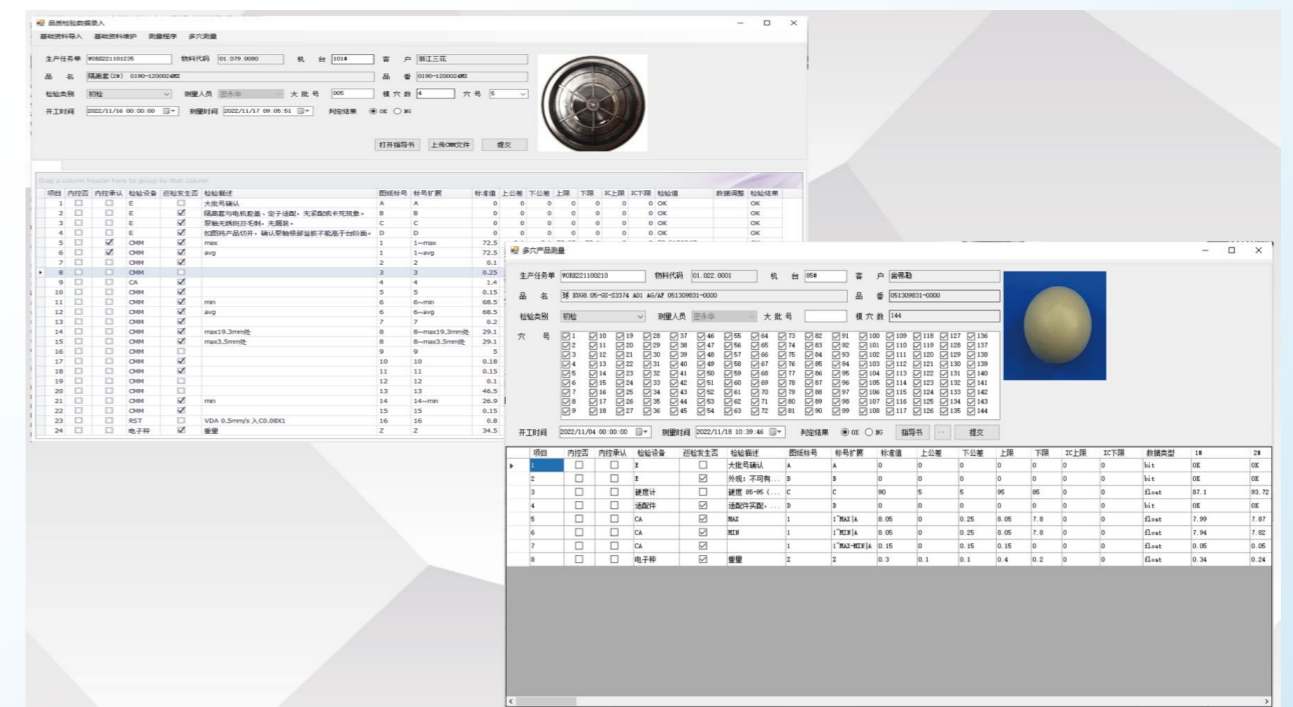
品质检验数据录入

基础资料导入　基础资料维护　测量程序　多穴测量

生产任务单 WOB2211101235　物料代码 01.079.0080　机台 101#　客户 浙江三花

品名 隔磁套(2#) 0190-120002\*R1　品番 0190-120002\*R1

检验类别 初检　测量人员 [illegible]　大批号 005　模穴数 4　穴号 5

开工时间 2022/11/16 00:00:00　测量时间 2022/11/17 09:05:51　判定结果 ◉ OK ○ NG

打开指导书　上传CMM文件　提交

Drag a column header here to group by that column

| 项目 | 内控否 | 内控承认 | 检验设备 | 巡检发生否 | 检验描述 | 图纸标号 | 标号扩展 | 标准值 | 上公差 | 下公差 | 上限 | 下限 | IC上限 | IC下限 | 检验值 | 数据调整 | 检验结果 |
|---|---|---|---|---|---|---|---|---|---|---|---|---|---|---|---|---|---|
| 1 | ☐ | ☐ | E | ☐ | 大批号确认 | A | A | 0 | 0 | 0 | 0 | 0 | 0 | 0 | OK | | OK |
| 2 | ☐ | ☐ | E | ☑ | 隔磁套与电机配套，定子适配，无紧配或卡死现象。 | B | B | 0 | 0 | 0 | 0 | 0 | 0 | 0 | OK | | OK |
| 3 | ☐ | ☐ | E | ☑ | 探轴无损伤及毛刺，无翻孔。 | C | C | 0 | 0 | 0 | 0 | 0 | 0 | 0 | OK | | OK |
| 4 | ☐ | ☐ | E | ☑ | 如图纸产品切件，确认探轴根部旋前不能高于台阶面。 | D | D | 0 | 0 | 0 | 0 | 0 | 0 | 0 | OK | | OK |
| 5 | ☐ | ☑ | CMM | ☑ | max | 1 | 1~max | 72.5 | | | | | | | | | |
| 6 | ☐ | ☑ | CMM | ☑ | avg | 1 | 1~avg | 72.5 | | | | | | | | | |
| 7 | ☐ | ☐ | CMM | ☑ | | 2 | 2 | 0.1 | | | | | | | | | |
| 8 | ☐ | ☐ | CMM | ☐ | | 3 | 3 | 0.25 | | | | | | | | | |
| 9 | ☐ | ☐ | CA | ☑ | | 4 | 4 | 1.4 | | | | | | | | | |
| 10 | ☐ | ☐ | CMM | ☑ | | 5 | 5 | 0.15 | | | | | | | | | |
| 11 | ☐ | ☐ | CMM | ☑ | min | 6 | 6~min | 68.5 | | | | | | | | | |
| 12 | ☐ | ☐ | CMM | ☑ | avg | 6 | 6~avg | 68.5 | | | | | | | | | |
| 13 | ☐ | ☐ | CMM | ☑ | | 7 | 7 | 0.2 | | | | | | | | | |
| 14 | ☐ | ☐ | CMM | ☑ | max19.3mm处 | 8 | 8~max19.3mm处 | 29.1 | | | | | | | | | |
| 15 | ☐ | ☐ | CMM | ☑ | max3.5mm处 | 8 | 8~max3.5mm处 | 29.1 | | | | | | | | | |
| 16 | ☐ | ☐ | CMM | ☐ | | 9 | 9 | 5 | | | | | | | | | |
| 17 | ☐ | ☐ | CMM | ☑ | | 10 | 10 | 0.18 | | | | | | | | | |
| 18 | ☐ | ☐ | CMM | ☑ | | 11 | 11 | 0.15 | | | | | | | | | |
| 19 | ☐ | ☐ | CMM | ☐ | | 12 | 12 | 0.1 | | | | | | | | | |
| 20 | ☐ | ☐ | CMM | ☐ | | 13 | 13 | 46.5 | | | | | | | | | |
| 21 | ☐ | ☐ | CMM | ☑ | min | 14 | 14~min | 26.9 | | | | | | | | | |
| 22 | ☐ | ☐ | CMM | ☑ | | 15 | 15 | 0.15 | | | | | | | | | |
| 23 | ☐ | ☐ | RST | ☐ | VDA 0.5mm/s 入,C0.08X1 | 16 | 16 | 0.8 | | | | | | | | | |
| 24 | ☐ | ☐ | 电子秤 | ☑ | 重量 | Z | Z | 34.5 | | | | | | | | | |

多穴产品测量

生产任务单 WOB221100210　物料代码 01.022.0001　机台 85#　客户 金燕勒

品名 球 XD68.05-02-S3374 A01 AG/AF 051309831-0000　品番 051309831-0000

检验类别 初检　测量人员 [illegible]　大批号　模穴数 144

穴号 ☑1 ☑2 ☑3 ☑4 ☑5 ☑6 ☑7 ☑8 ☑9 ☑10 ☑11 ☑12 ☑13 ☑14 ☑15 ☑16 ☑17 ☑18 ☑19 ☑20 ☑21 ☑22 ☑23 ☑24 ☑25 ☑26 ☑27 ☑28 ☑29 ☑30 ☑31 ☑32 ☑33 ☑34 ☑35 ☑36 ☑37 ☑38 ☑39 ☑40 ☑41 ☑42 ☑43 ☑44 ☑45 ☑46 ☑47 ☑48 ☑49 ☑50 ☑51 ☑52 ☑53 ☑54 ☑55 ☑56 ☑57 ☑58 ☑59 ☑60 ☑61 ☑62 ☑63 ☑64 ☑65 ☑66 ☑67 ☑68 ☑69 ☑70 ☑71 ☑72 ☑73 ☑74 ☑75 ☑76 ☑77 ☑78 ☑79 ☑80 ☑81 ☑82 ☑83 ☑84 ☑85 ☑86 ☑87 ☑88 ☑89 ☑90 ☑91 ☑92 ☑93 ☑94 ☑95 ☑96 ☑97 ☑98 ☑99 ☑100 ☑101 ☑102 ☑103 ☑104 ☑105 ☑106 ☑107 ☑108 ☑109 ☑110 ☑111 ☑112 ☑113 ☑114 ☑115 ☑116 ☑117 ☑118 ☑119 ☑120 ☑121 ☑122 ☑123 ☑124 ☑125 ☑126 ☑127 ☑128 ☑129 ☑130 ☑131 ☑132 ☑133 ☑134 ☑135 ☑136 ☑137 ☑138 ☑139 ☑140 ☑141 ☑142 ☑143 ☑144

开工时间 2022/11/04 00:00:00　测量时间 2022/11/18 10:39:46　判定结果 ◉ OK ○ NG　指导书　...　提交

| 项目 | 内控否 | 内控承认 | 检验设备 | 巡检发生否 | 检验描述 | 图纸标号 | 标号扩展 | 标准值 | 上公差 | 下公差 | 上限 | 下限 | IC上限 | IC下限 | 数据类型 | 1# | 2# |
|---|---|---|---|---|---|---|---|---|---|---|---|---|---|---|---|---|---|
| 1 | ☐ | ☐ | E | ☐ | 大批号确认 | A | A | 0 | 0 | 0 | 0 | 0 | 0 | 0 | bit | OK | OK |
| 2 | ☐ | ☐ | E | ☑ | 外观：不可有... | B | B | 0 | 0 | 0 | 0 | 0 | 0 | 0 | bit | OK | OK |
| 3 | ☐ | ☐ | 硬度计 | ☐ | 硬度 85-95 (... | C | C | 90 | 5 | 5 | 95 | 85 | 0 | 0 | float | 87.1 | 93.72 |
| 4 | ☐ | ☐ | 适配件 | ☑ | 适配件实配... | D | D | 0 | 0 | 0 | 0 | 0 | 0 | 0 | bit | OK | OK |
| 5 | ☐ | ☐ | CA | ☑ | MAX | 1 | 1~MAX\|A | 8.05 | 0 | 0.25 | 8.05 | 7.8 | 0 | 0 | float | 7.99 | 7.87 |
| 6 | ☐ | ☐ | CA | ☑ | MIN | 1 | 1~MIN\|A | 8.05 | 0 | 0.25 | 8.05 | 7.8 | 0 | 0 | float | 7.94 | 7.82 |
| 7 | ☐ | ☐ | CA | ☑ | | 1 | 1~MAX-MIN\|A | 0.15 | 0 | 0.15 | 0.15 | 0 | 0 | 0 | float | 0.05 | 0.05 |
| 8 | ☐ | ☐ | 电子秤 | ☑ | 重量 | Z | Z | 0.3 | 0.1 | 0.1 | 0.4 | 0.2 | 0 | 0 | float | 0.34 | 0.24 |